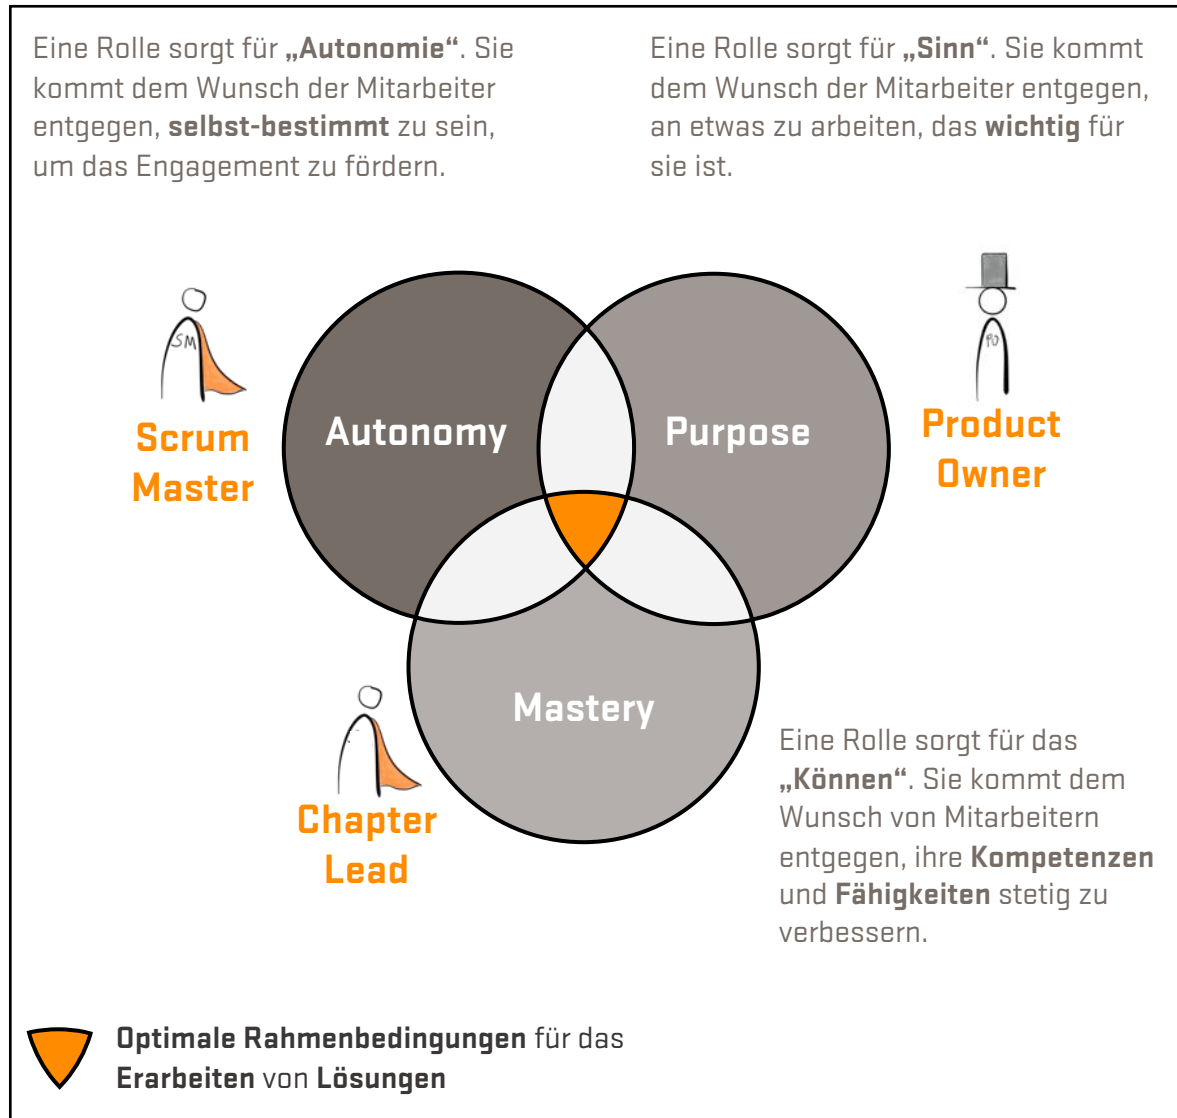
Eine Rolle sorgt für **„Autonomie“**. Sie kommt dem Wunsch der Mitarbeiter entgegen, **selbst-bestimmt** zu sein, um das Engagement zu fördern.

Eine Rolle sorgt für **„Sinn“**. Sie kommt dem Wunsch der Mitarbeiter entgegen, an etwas zu arbeiten, das **wichtig** für sie ist.

SM

Scrum Master

Autonomy

Purpose

PO

Product Owner

Mastery

Chapter Lead

Eine Rolle sorgt für das **„Können“**. Sie kommt dem Wunsch von Mitarbeitern entgegen, ihre **Kompetenzen** und **Fähigkeiten** stetig zu verbessern.

**Optimale Rahmenbedingungen** für das **Erarbeiten** von **Lösungen**